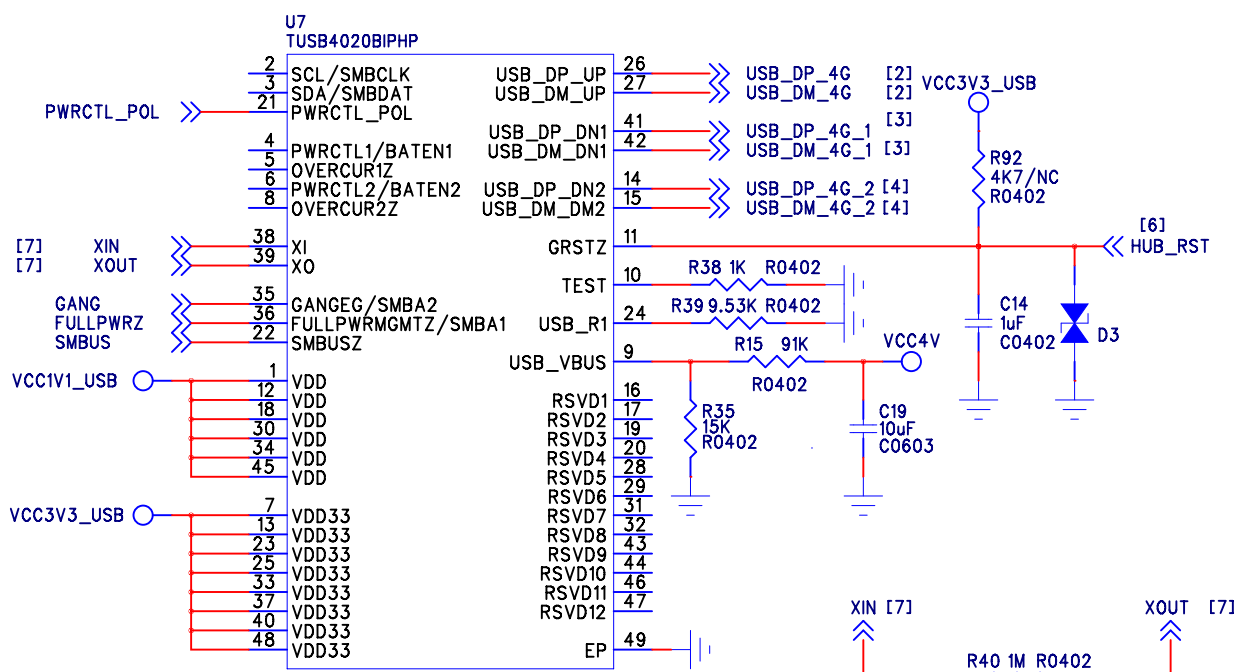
U7
TUSB4020BIPHP

2 SCL/SMBCLK
3 SDA/SMBDAT
PWRCTL_POL 21 PWRCTL_POL
4 PWRCTL1/BATEN1
5 OVERCUR1Z
6 PWRCTL2/BATEN2
8 OVERCUR2Z
[7] XIN 38 XI
[7] XOUT 39 XO
GANG 35 GANGEG/SMBA2
FULLPWRZ 36 FULLPWRMGMTZ/SMBA1
SMBUS 22 SMBUSZ
VCC1V1_USB 1 VDD
12 VDD
18 VDD
30 VDD
34 VDD
45 VDD
VCC3V3_USB 7 VDD33
13 VDD33
23 VDD33
25 VDD33
33 VDD33
37 VDD33
40 VDD33
48 VDD33

USB_DP_UP 26 USB_DP_4G [2]
USB_DM_UP 27 USB_DM_4G [2]
USB_DP_DN1 41 USB_DP_4G_1 [3]
USB_DM_DN1 42 USB_DM_4G_1 [3]
USB_DP_DN2 14 USB_DP_4G_2 [4]
USB_DM_DM2 15 USB_DM_4G_2 [4]
GRSTZ 11
TEST 10
USB_R1 24
USB_VBUS 9
RSVD1 16
RSVD2 17
RSVD3 19
RSVD4 20
RSVD5 28
RSVD6 29
RSVD7 31
RSVD8 32
RSVD9 43
RSVD10 44
RSVD11 46
RSVD12 47
EP 49

VCC3V3_USB
R92
4K7/NC
R0402
[6]
HUB_RST
R38 1K R0402
R39 9.53K R0402
R15 91K
R0402
VCC4V
C14
1uF
C0402
D3
R35
15K
R0402
C19
10uF
C0603
XIN [7]
XOUT [7]
R40 1M R0402